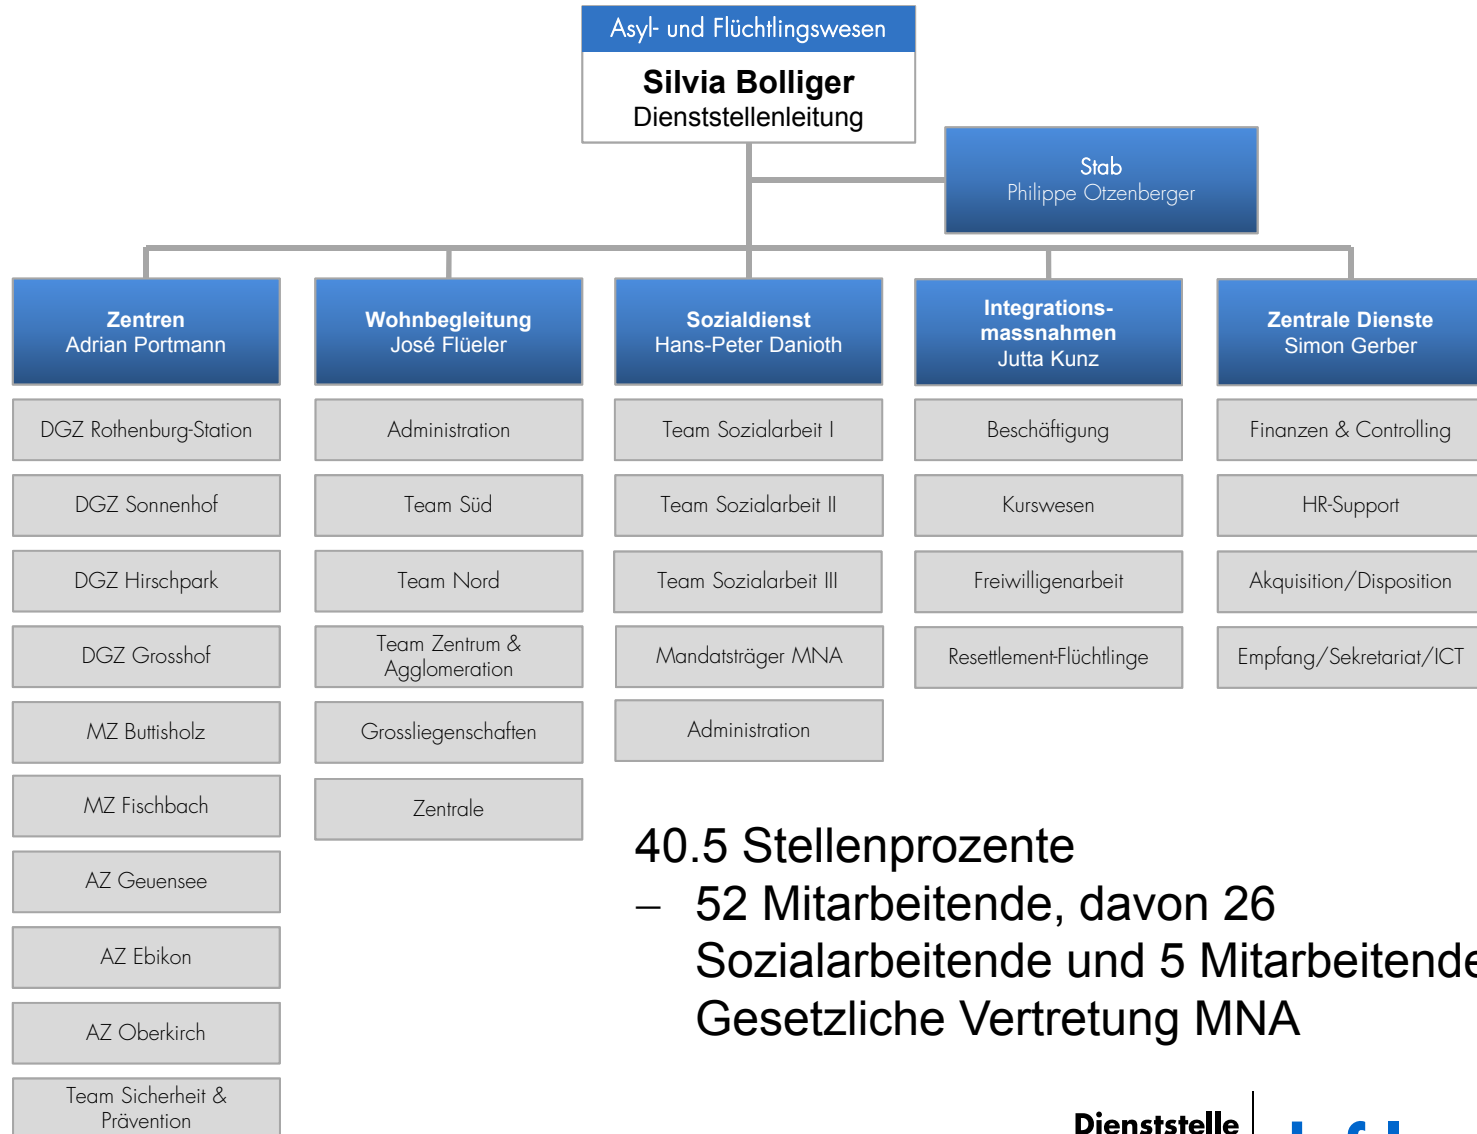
Asyl- und Flüchtlingswesen
Silvia Bolliger
Dienststellenleitung

Stab
Philippe Otzenberger

Zentren
Adrian Portmann

DGZ Rothenburg-Station

DGZ Sonnenhof

DGZ Hirschpark

DGZ Grosshof

MZ Buttisholz

MZ Fischbach

AZ Geuensee

AZ Ebikon

AZ Oberkirch

Team Sicherheit & Prävention

Wohnbegleitung
José Flüeler

Administration

Team Süd

Team Nord

Team Zentrum & Agglomeration

Grossliegenschaften

Zentrale

Sozialdienst
Hans-Peter Danioth

Team Sozialarbeit I

Team Sozialarbeit II

Team Sozialarbeit III

Mandatsträger MNA

Administration

Integrations-massnahmen
Jutta Kunz

Beschäftigung

Kurswesen

Freiwilligenarbeit

Resettlement-Flüchtlinge

Zentrale Dienste
Simon Gerber

Finanzen & Controlling

HR-Support

Akquisition/Disposition

Empfang/Sekretariat/ICT

40.5 Stellenprozente
– 52 Mitarbeitende, davon 26 Sozialarbeitende und 5 Mitarbeitende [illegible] Gesetzliche Vertretung MNA

Dienststelle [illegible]